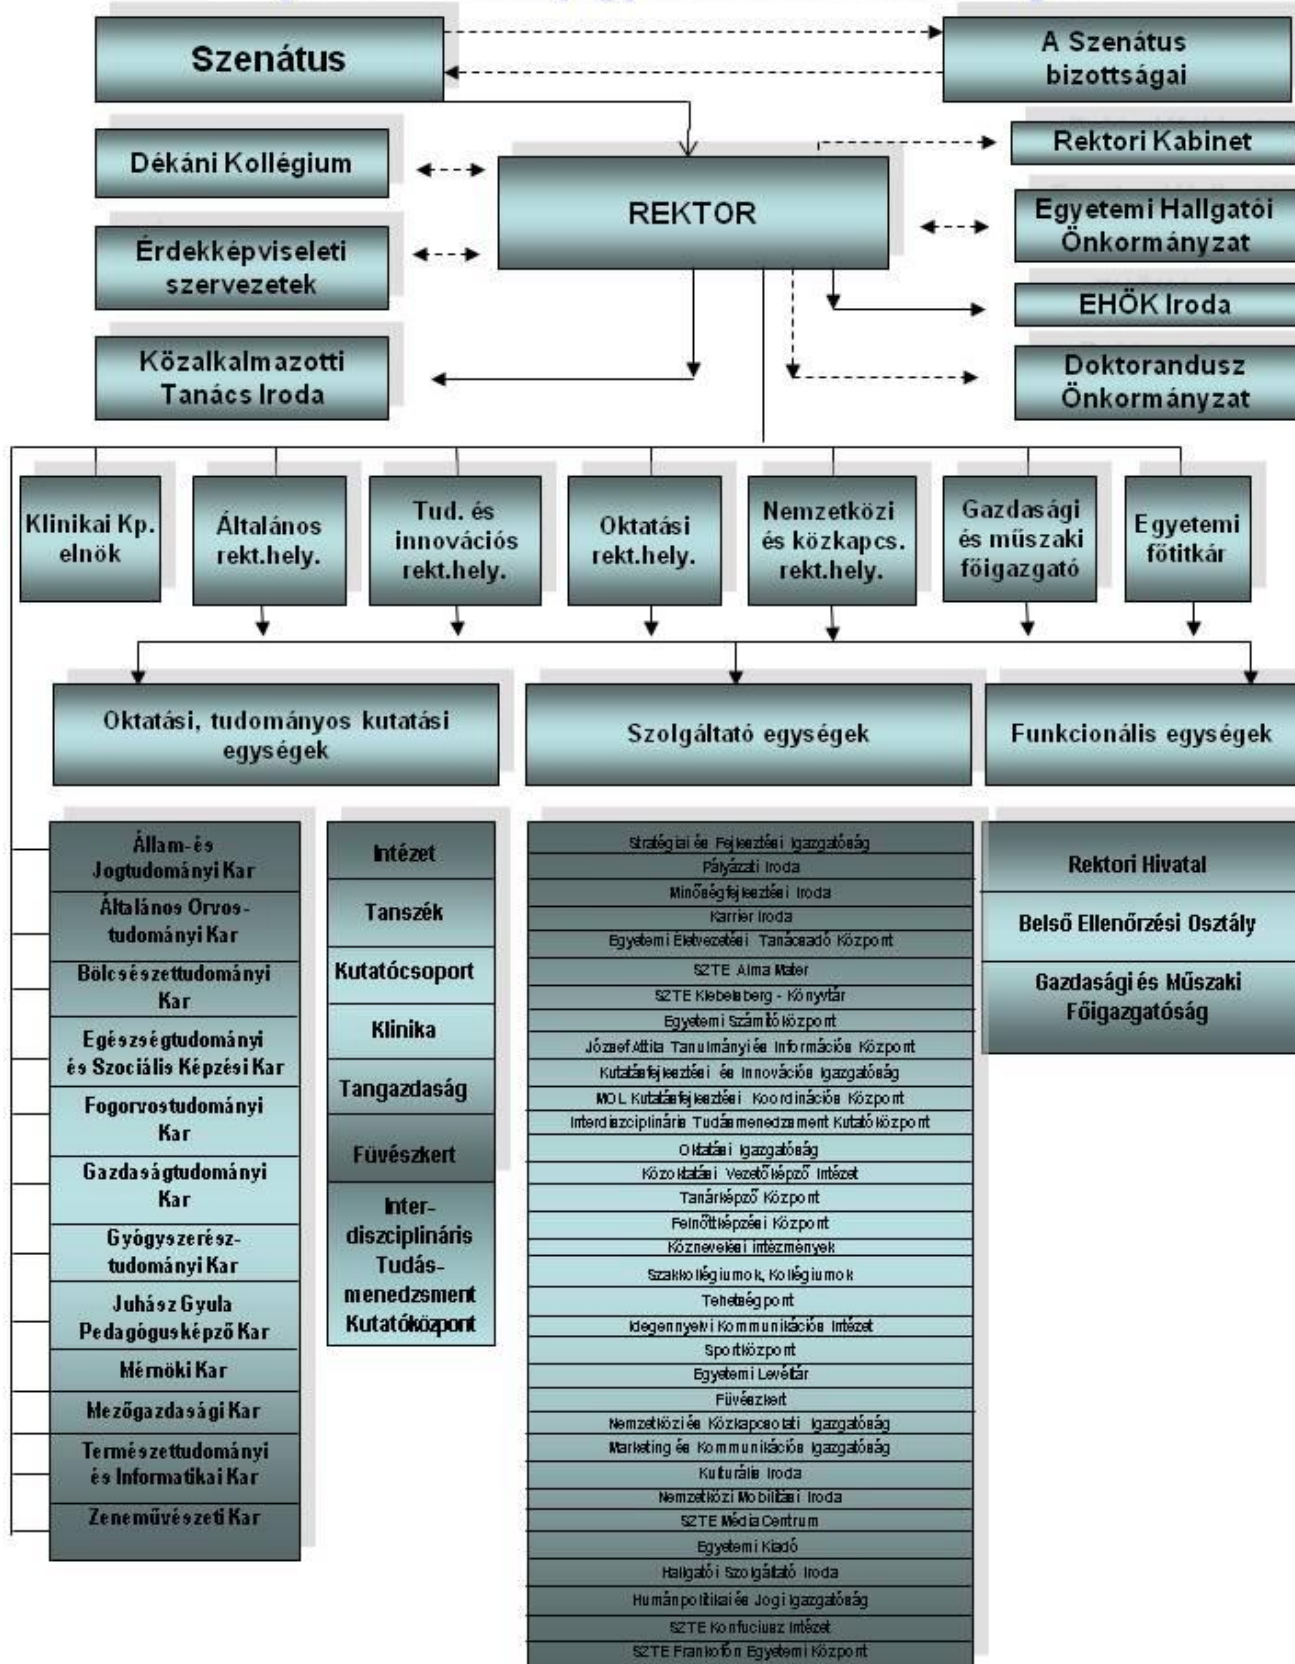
Szenátus

A Szenátus bizottságai

Dékáni Kollégium

REKTOR

Rektori Kabinet

Érdekképviseleti szervezetek

Egyetemi Hallgatói Önkormányzat

EHÖK Iroda

Közalkalmazotti Tanács Iroda

Doktorandusz Önkormányzat

Klinikai Kp. elnök

Általános rekt.hely.

Tud. és innovációs rekt.hely.

Oktatási rekt.hely.

Nemzetközi és közkapcs. rekt.hely.

Gazdasági és műszaki főigazgató

Egyetemi főtitkár

Oktatási, tudományos kutatási egységek

Szolgáltató egységek

Funkcionális egységek

Állam-és Jogtudományi Kar
Általános Orvostudományi Kar
Bölcsészettudományi Kar
Egészségtudományi és Szociális Képzési Kar
Fogorvostudományi Kar
Gazdaságtudományi Kar
Gyógyszerésztudományi Kar
Juhász Gyula Pedagógusképző Kar
Mérnöki Kar
Mezőgazdasági Kar
Természettudományi és Informatikai Kar
Zeneművészeti Kar

Intézet
Tanszék
Kutatócsoport
Klinika
Tangazdaság
Füvészkert
Interdiszciplináris Tudásmenedzsment Kutatóközpont

Stratégiai és Fejlesztési Igazgatóság
Pályázati Iroda
Minőségfejlesztési Iroda
Karrier Iroda
Egyetemi Életvezetési Tanácsadó Központ
SZTE Alma Mater
SZTE Klebelsberg - Könyvtár
Egyetemi Számítóközpont
József Attila Tanulmányi és Információs Központ
Kutatásfejlesztési és Innovációs Igazgatóság
MOL Kutatásfejlesztési Koordinációs Központ
Interdiszciplináris Tudásmenedzsment Kutatóközpont
Oktatási Igazgatóság
Közoktatási Vezetőképző Intézet
Tanárképző Központ
Felnőttképzési Központ
Köznevelési intézmények
Szakkollégiumok, Kollégiumok
Tehetségpont
Idegennyelvi Kommunikációs Intézet
Sportközpont
Egyetemi Levéltár
Füvészkert
Nemzetközi és Közkapcsolati Igazgatóság
Marketing és Kommunikációs Igazgatóság
Kulturális Iroda
Nemzetközi Mobilitási Iroda
SZTE Média Centrum
Egyetemi Kiadó
Hallgatói Szolgáltató Iroda
Humánpolitikai és Jogi Igazgatóság
SZTE Konfuciusz Intézet
SZTE Frankofón Egyetemi Központ

Rektori Hivatal
Belső Ellenőrzési Osztály
Gazdasági és Műszaki Főigazgatóság